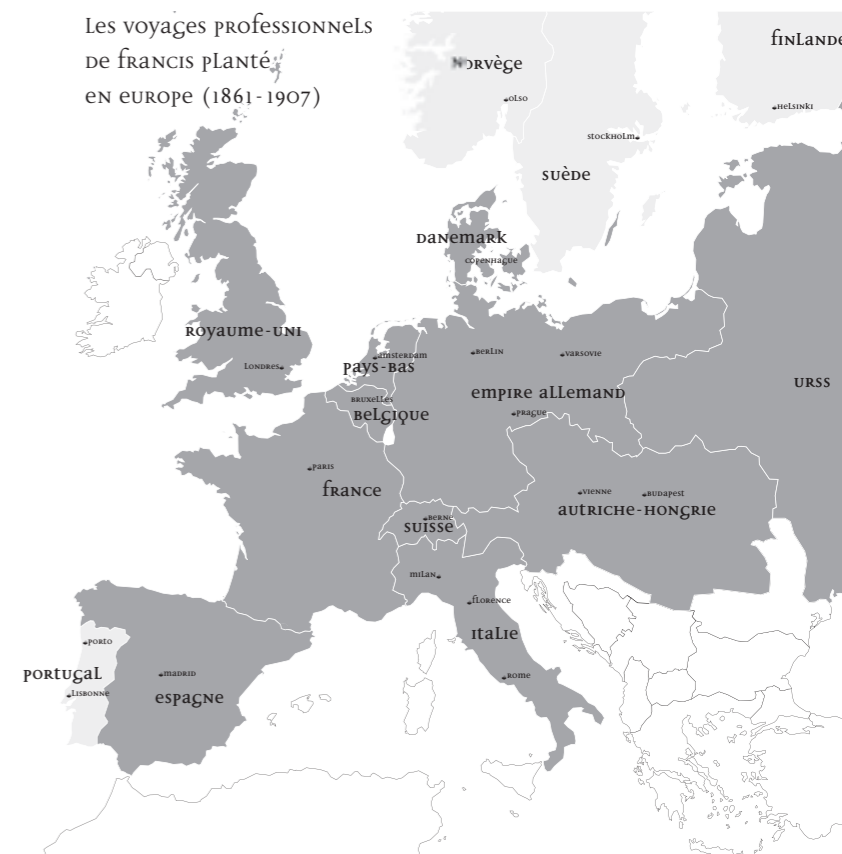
Les voyages professionnels de Francis Planté en Europe (1861-1907)

NORVÈGE
OSLO
FINLANDE
HELSINKI
STOCKHOLM
SUÈDE
DANEMARK
COPENHAGUE
ROYAUME-UNI
LONDRES
AMSTERDAM
PAYS-BAS
BERLIN
VARSOVIE
URSS
EMPIRE ALLEMAND
BRUXELLES
BELGIQUE
PRAGUE
PARIS
FRANCE
VIENNE
BUDAPEST
BERNE
SUISSE
AUTRICHE-HONGRIE
MILAN
FLORENCE
ITALIE
PORTO
PORTUGAL
MADRID
LISBONNE
ESPAGNE
ROME